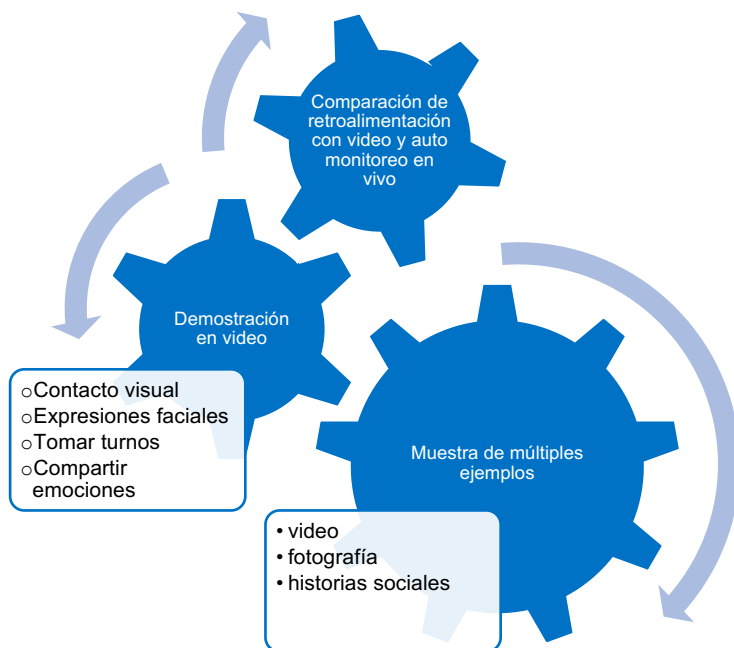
Comparación de retroalimentación con video y auto monitoreo en vivo

Demostración en video

o Contacto visual
o Expresiones faciales
o Tomar turnos
o Compartir emociones

Muestra de múltiples ejemplos

• video
• fotografía
• historias sociales